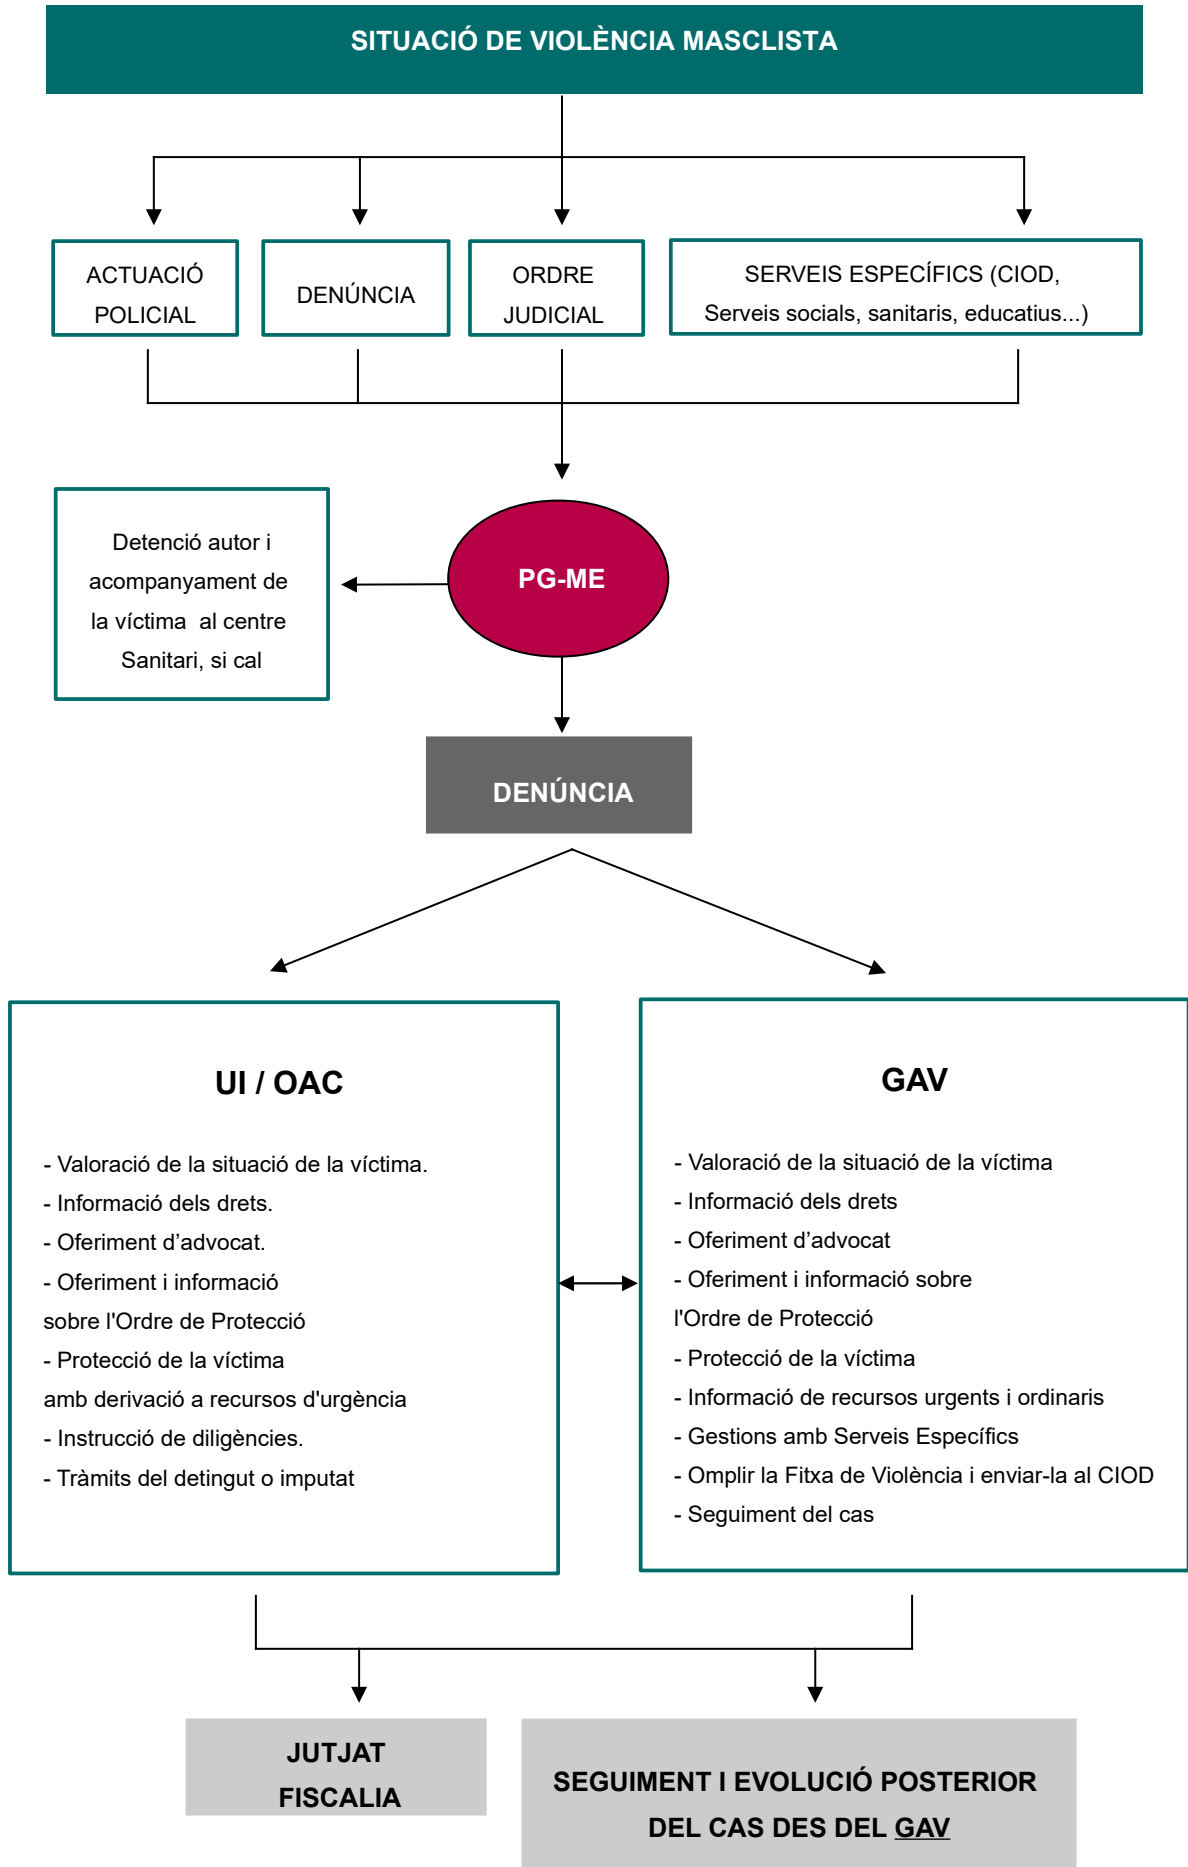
SITUACIÓ DE VIOLÈNCIA MASCLISTA

ACTUACIÓ POLICIAL

DENÚNCIA

ORDRE JUDICIAL

SERVEIS ESPECÍFICS (CIOD, Serveis socials, sanitaris, educatius...)

Detenció autor i acompanyament de la víctima al centre Sanitari, si cal

PG-ME

DENÚNCIA

UI / OAC

- Valoració de la situació de la víctima.
- Informació dels drets.
- Oferiment d'advocat.
- Oferiment i informació sobre l'Ordre de Protecció
- Protecció de la víctima amb derivació a recursos d'urgència
- Instrucció de diligències.
- Tràmits del detingut o imputat

GAV

- Valoració de la situació de la víctima
- Informació dels drets
- Oferiment d'advocat
- Oferiment i informació sobre l'Ordre de Protecció
- Protecció de la víctima
- Informació de recursos urgents i ordinaris
- Gestions amb Serveis Específics
- Omplir la Fitxa de Violència i enviar-la al CIOD
- Seguiment del cas

JUTJAT FISCALIA

SEGUIMENT I EVOLUCIÓ POSTERIOR DEL CAS DES DEL GAV